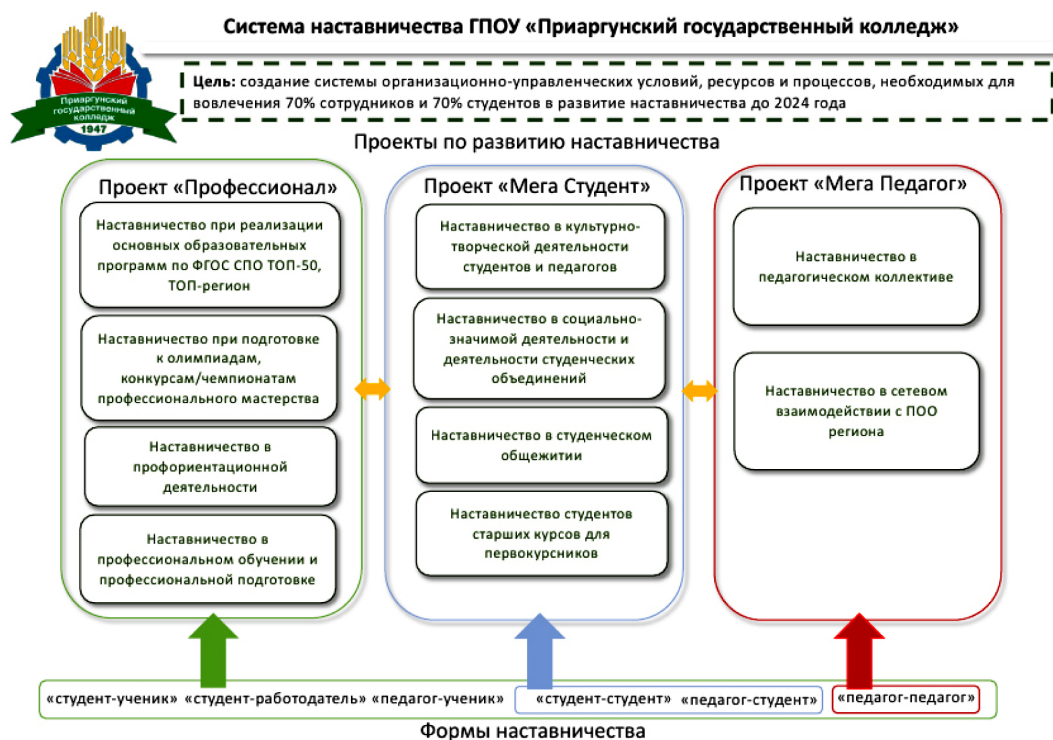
Приаргунский государственный колледж
1947

Система наставничества ГПОУ «Приаргунский государственный колледж»

**Цель:** создание системы организационно-управленческих условий, ресурсов и процессов, необходимых для вовлечения 70% сотрудников и 70% студентов в развитие наставничества до 2024 года

Проекты по развитию наставничества

Проект «Профессионал»

Наставничество при реализации основных образовательных программ по ФГОС СПО ТОП-50, ТОП-регион

Наставничество при подготовке к олимпиадам, конкурсам/чемпионатам профессионального мастерства

Наставничество в профориентационной деятельности

Наставничество в профессиональном обучении и профессиональной подготовке

Проект «Мега Студент»

Наставничество в культурно-творческой деятельности студентов и педагогов

Наставничество в социально-значимой деятельности и деятельности студенческих объединений

Наставничество в студенческом общежитии

Наставничество студентов старших курсов для первокурсников

Проект «Мега Педагог»

Наставничество в педагогическом коллективе

Наставничество в сетевом взаимодействии с ПОО региона

«студент-ученик» «студент-работодатель» «педагог-ученик»

«студент-студент» «педагог-студент»

«педагог-педагог»

Формы наставничества